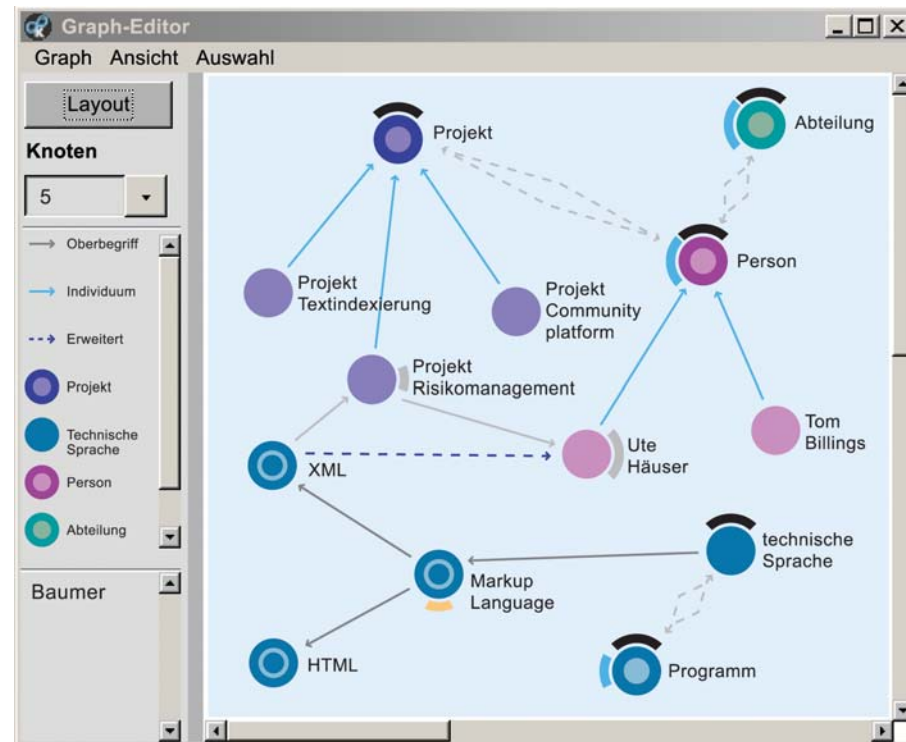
Graph-Editor

Graph Ansicht Auswahl

Layout

Knoten

5

Oberbegriff
Individuum
Erweitert
Projekt
Technische Sprache
Person
Abteilung

Baumer

Projekt

Abteilung

Person

Projekt Textindexierung

Projekt Community platform

Projekt Risikomanagement

XML

Ute Häuser

Tom Billings

technische Sprache

Markup Language

HTML

Programm